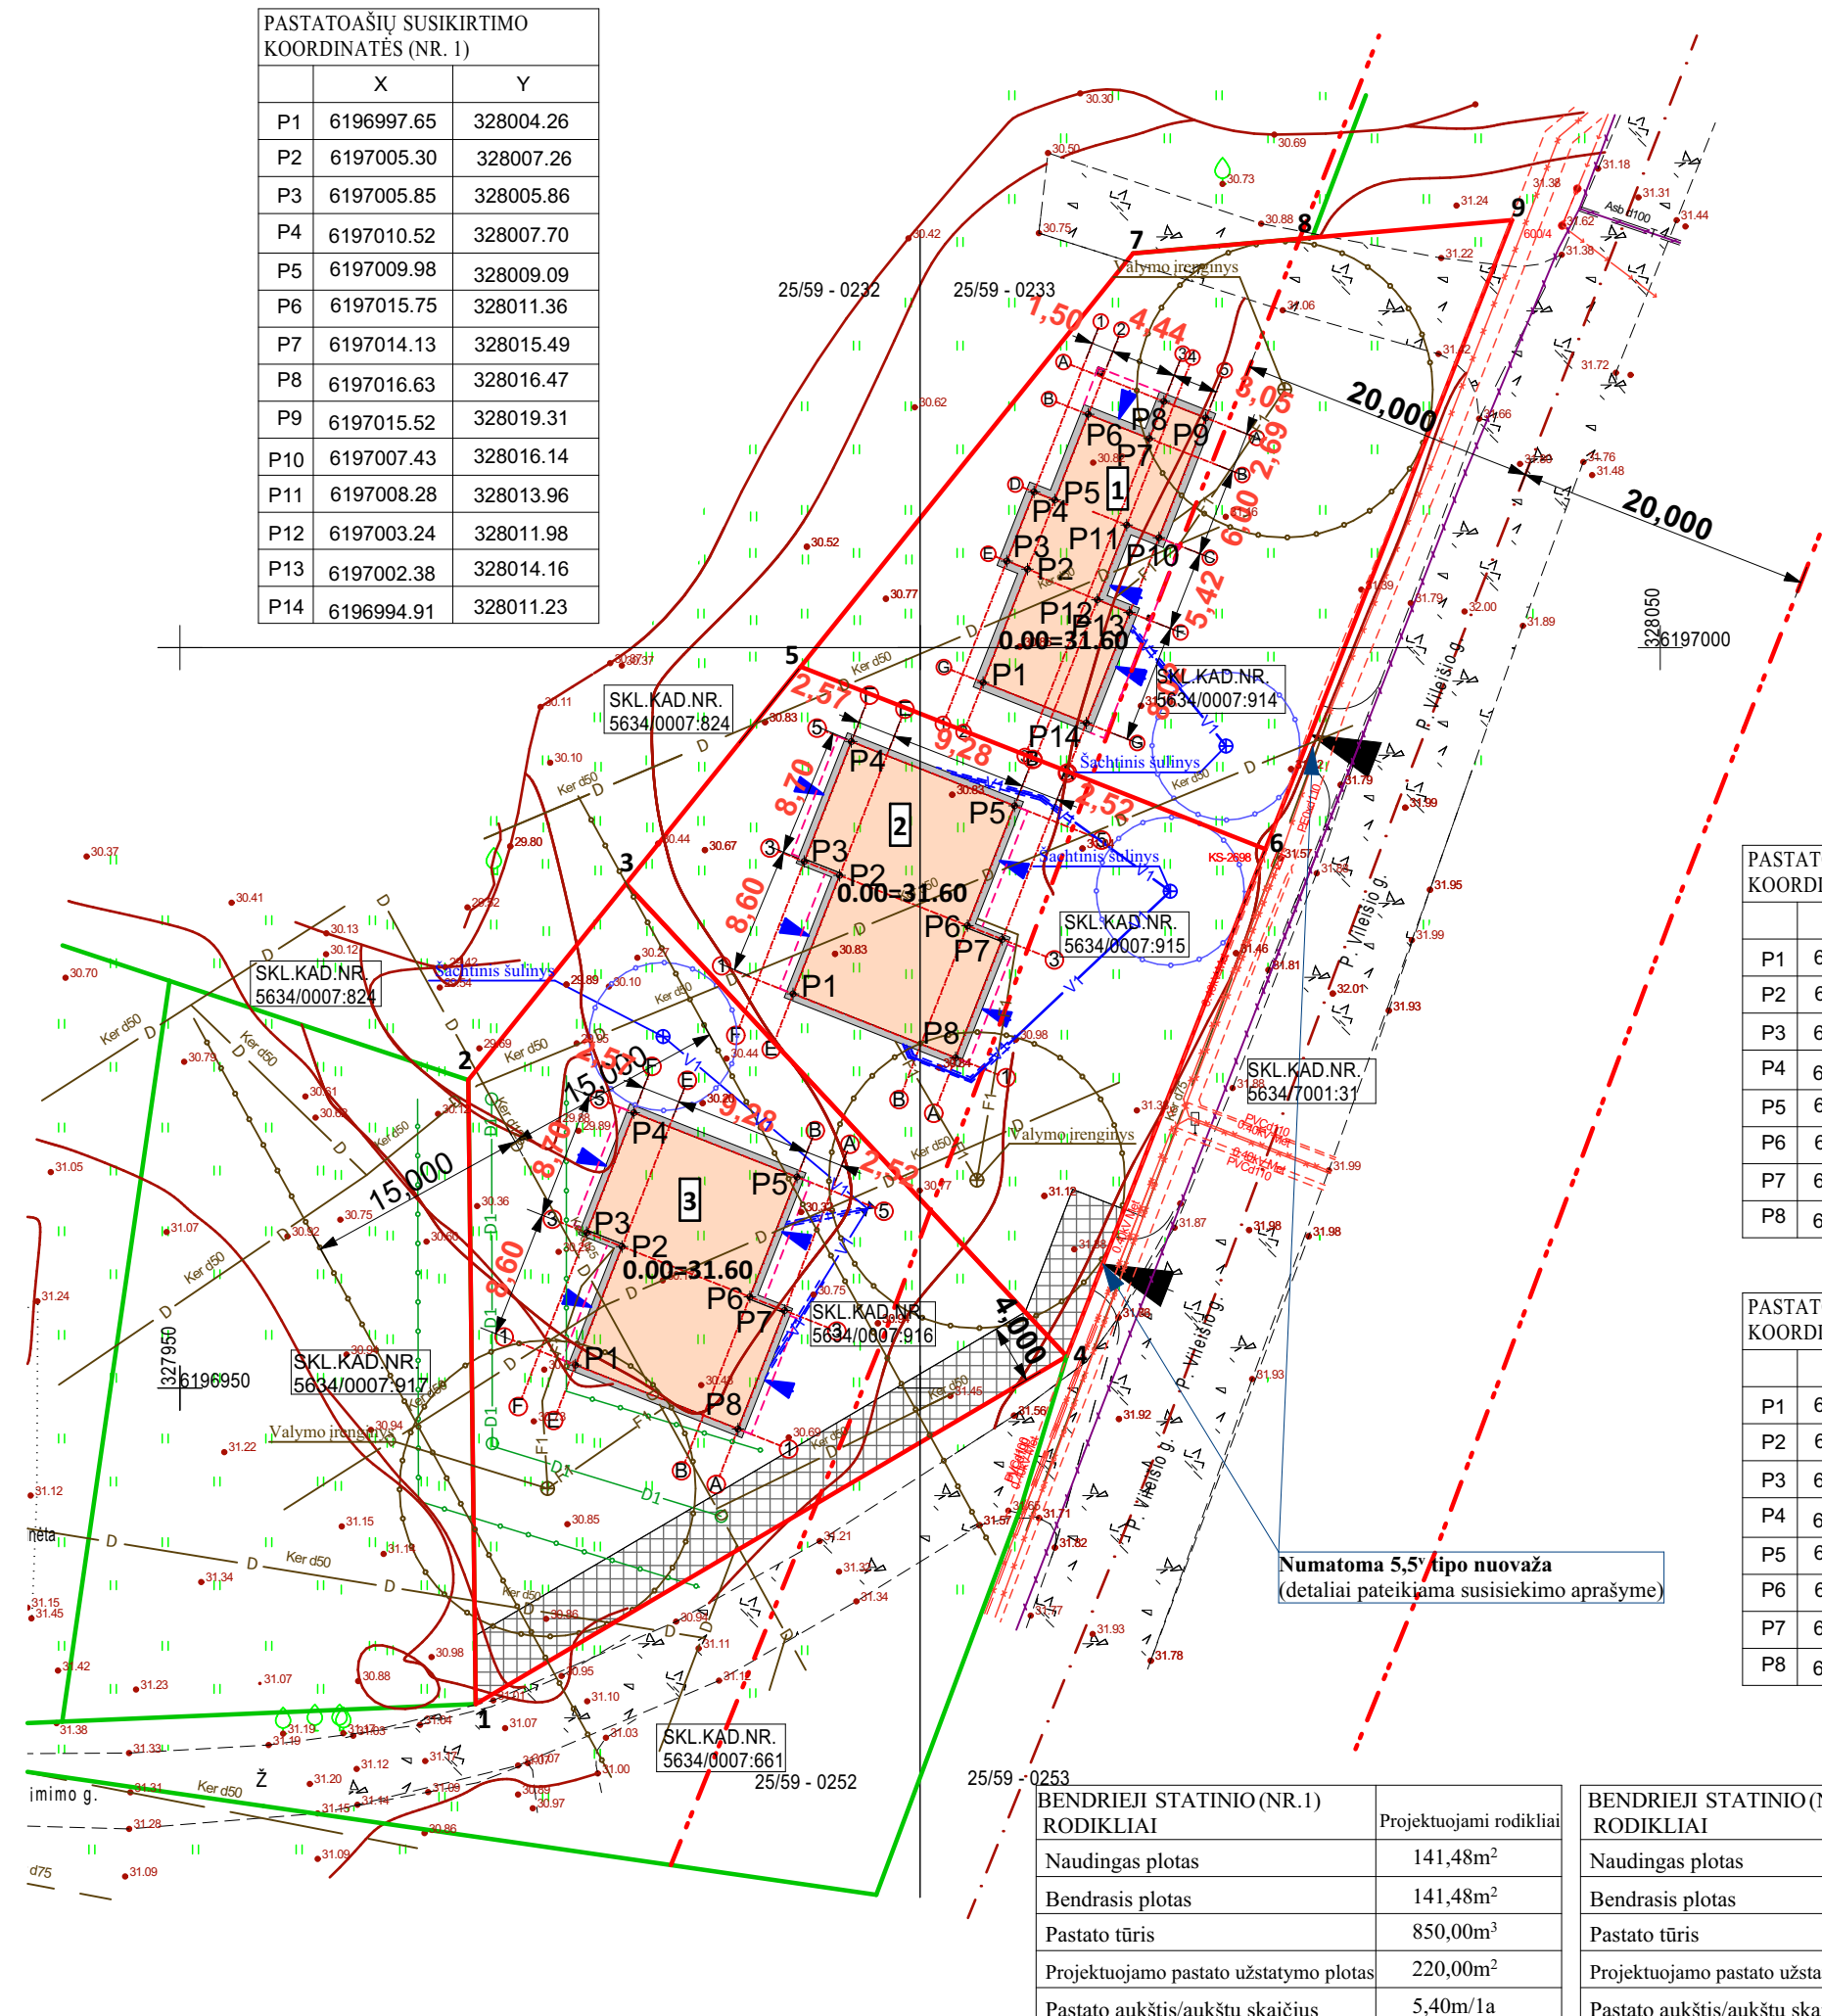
PASTATOAŠIŲ SUSIKIRTIMO KOORDINATĖS (NR. 1)

| | X | Y |
|---|---|---|
| P1 | 6196997.65 | 328004.26 |
| P2 | 6197005.30 | 328007.26 |
| P3 | 6197005.85 | 328005.86 |
| P4 | 6197010.52 | 328007.70 |
| P5 | 6197009.98 | 328009.09 |
| P6 | 6197015.75 | 328011.36 |
| P7 | 6197014.13 | 328015.49 |
| P8 | 6197016.63 | 328016.47 |
| P9 | 6197015.52 | 328019.31 |
| P10 | 6197007.43 | 328016.14 |
| P11 | 6197008.28 | 328013.96 |
| P12 | 6197003.24 | 328011.98 |
| P13 | 6197002.38 | 328014.16 |
| P14 | 6196994.91 | 328011.23 |

25/59 - 0232
25/59 - 0233
Valymo įrenginys
1,50
4,44
3,05
2,69
6,00
5,42
20,000
20,000
P6 P8 P9 P7 P5 1 P4 P3 P11 P2 P10 P12 P13 0.00=31.60 P1 P14
SKL.KAD.NR. 5634/0007:914
SKL.KAD.NR. 5634/0007:824
Šachtinis šulinys
2,57
9,28
2,52
8,70
8,60
P4 2 P5 P3 P2 0.00=31.60 P6 P7 P1 P8
Šachtinis šulinys
SKL.KAD.NR. 5634/0007:915
SKL.KAD.NR. 5634/0007:824
Šachtinis šulinys
15,000
15,000
9,28
2,52
8,70
8,60
P4 3 P5 P3 P2 0.00=31.60 P6 P7 P1 P8
SKL.KAD.NR. 5634/0007:916
SKL.KAD.NR. 5634/0007:917
SKL.KAD.NR. 5634/7001:31
Valymo įrenginys
Valymo įrenginys
4,000
P. Vileišio g.
P. Vileišio g.
P. Vileišio g.
P. Vileišio g.
328050
6197000
327950
6196950
Numatoma 5,5ᵛ tipo nuovaža
(detaliai pateikiama susisiekimo aprašyme)
SKL.KAD.NR. 5634/0007:661
25/59 - 0252
25/59 - 0253
imimo g.
1 2 3 4 5 6 7 8 9

PASTAT KOORDI
P1 P2 P3 P4 P5 P6 P7 P8

PASTAT KOORDI
P1 P2 P3 P4 P5 P6 P7 P8

| BENDRIEJI STATINIO (NR.1) RODIKLIAI | Projektuojami rodikliai |
|---|---|
| Naudingas plotas | 141,48m$^2$ |
| Bendrasis plotas | 141,48m$^2$ |
| Pastato tūris | 850,00m$^3$ |
| Projektuojamo pastato užstatymo plotas | 220,00m$^2$ |
| Pastato aukštis/aukštų skaičius | 5,40m/1a |

BENDRIEJI STATINIO (N RODIKLIAI
Naudingas plotas
Bendrasis plotas
Pastato tūris
Projektuojamo pastato užsta
Pastato aukštis/aukštų ska